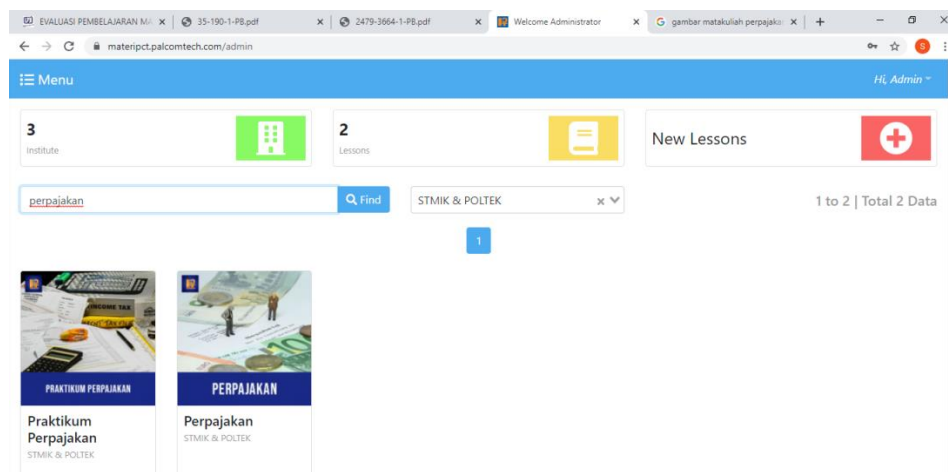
EVALUASI PEMBELAJARAN MA ×
35-190-1-PB.pdf ×
2479-3664-1-PB.pdf ×
Welcome Administrator ×
gambar matakuliah perpajaka ×
+

materipct.palcomtech.com/admin

S

Menu

Hi, Admin

3
Institute

2
Lessons

New Lessons

perpajakan

Find

STMIK & POLTEK

1 to 2 | Total 2 Data

1

INCOME TAX

PRAKTIKUM PERPAJAKAN

Praktikum Perpajakan
STMIK & POLTEK

PERPAJAKAN

Perpajakan
STMIK & POLTEK